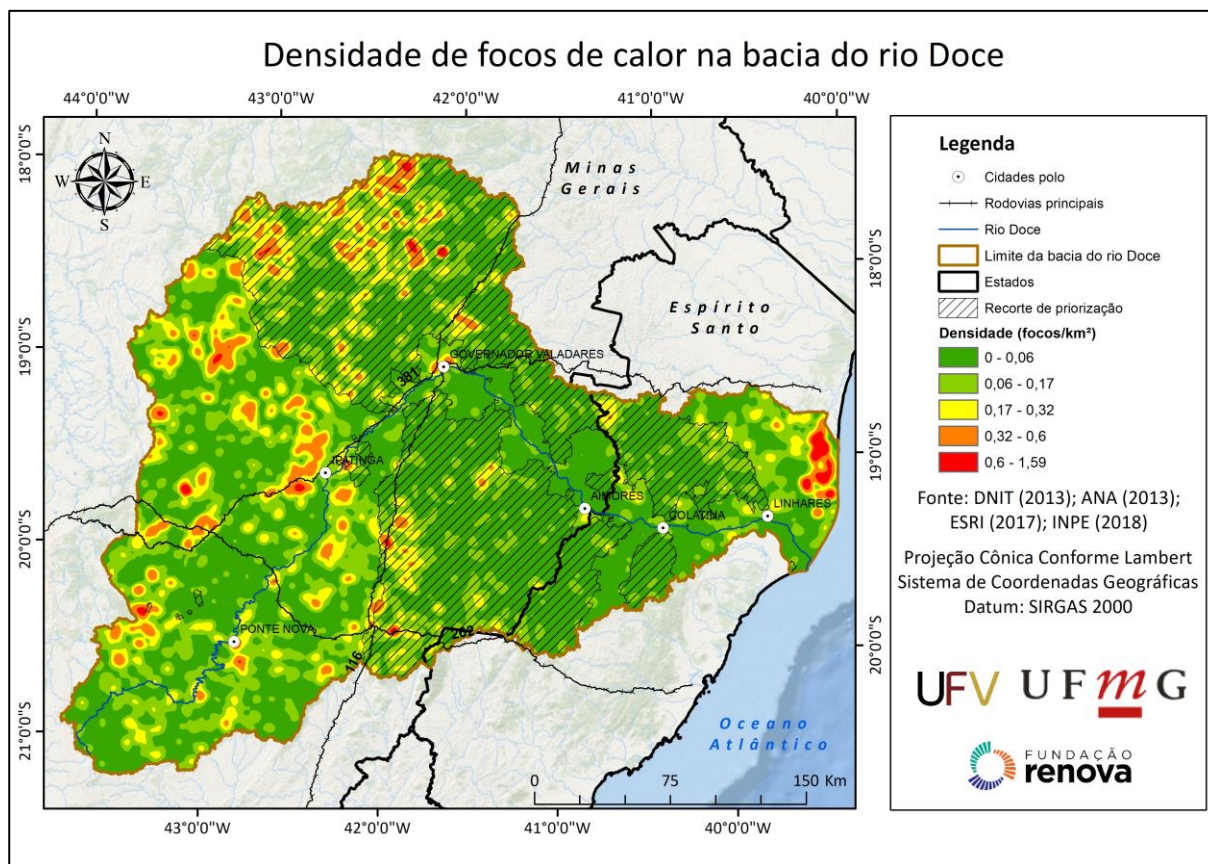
Densidade de focos de calor na bacia do rio Doce

44°0'0"W 43°0'0"W 42°0'0"W 41°0'0"W 40°0'0"W

18°0'0"S
19°0'0"S
20°0'0"S
21°0'0"S

18°0'0"S
19°0'0"S
20°0'0"S

N
W E
S

Minas Gerais

Espírito Santo

GOVERNADOR VALADARES
381
IPATINGA
AIMORÉS
COLATINA
LINHARES
PONTE NOVA
262
116

Oceano Atlântico

0 75 150 Km

43°0'0"W 42°0'0"W 41°0'0"W 40°0'0"W

Legenda
Cidades polo
Rodovias principais
Rio Doce
Limite da bacia do rio Doce
Estados
Recorte de priorização
Densidade (focos/km²)
0 - 0,06
0,06 - 0,17
0,17 - 0,32
0,32 - 0,6
0,6 - 1,59

Fonte: DNIT (2013); ANA (2013); ESRI (2017); INPE (2018)

Projeção Cônica Conforme Lambert
Sistema de Coordenadas Geográficas
Datum: SIRGAS 2000

UFV UFMG

FUNDAÇÃO renova